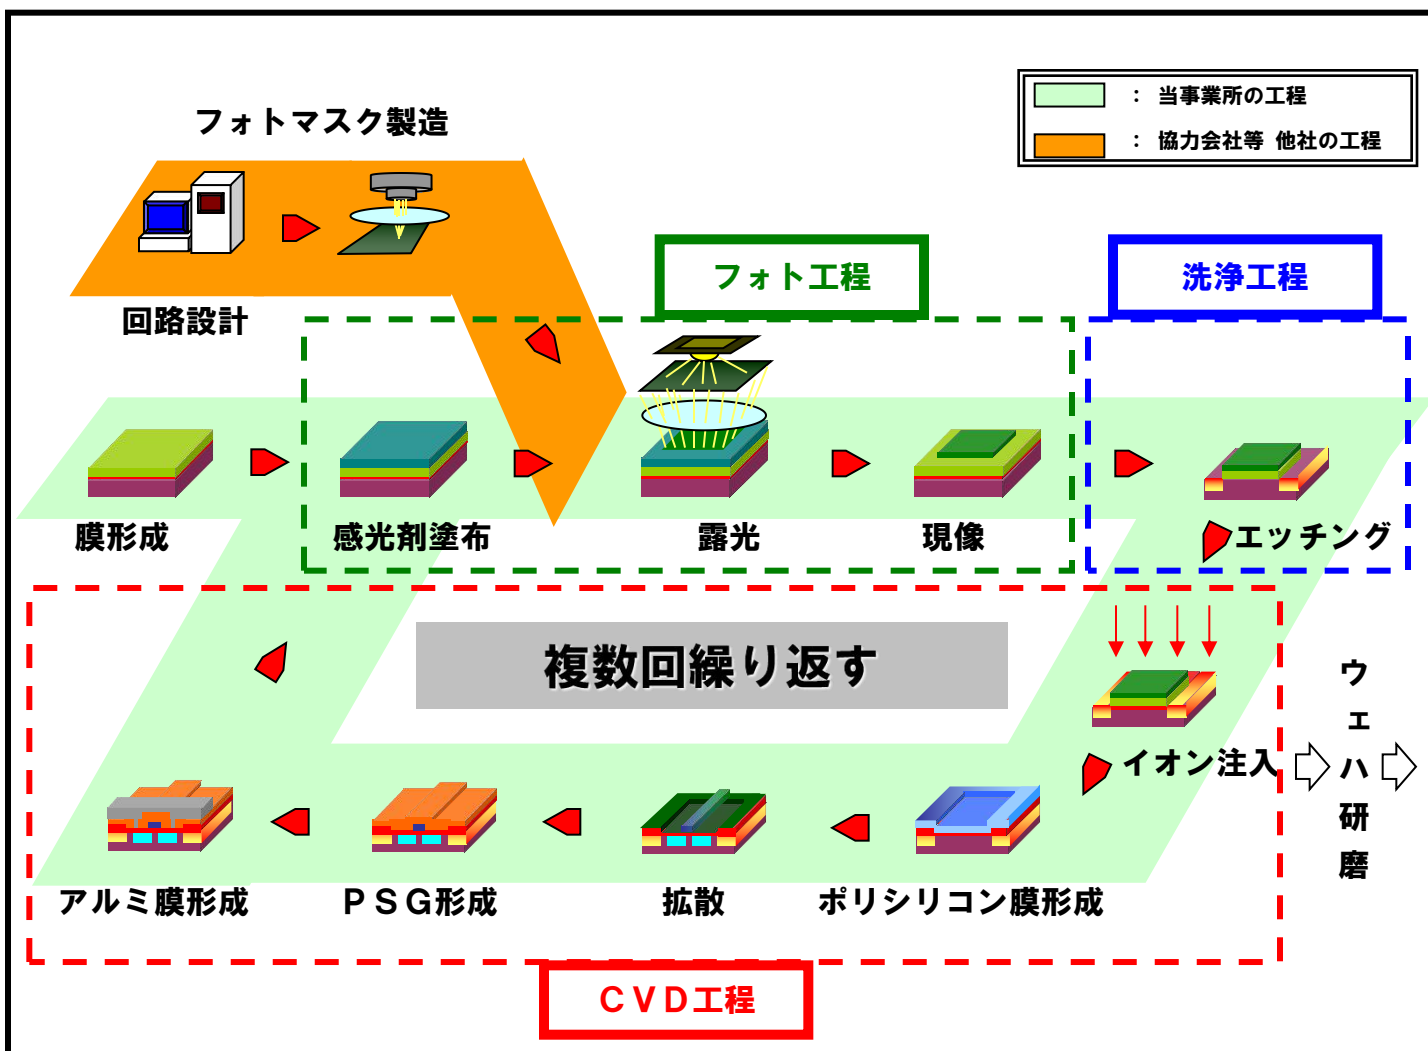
：当事業所の工程
：協力会社等 他社の工程

フォトマスク製造

回路設計

フォト工程

洗浄工程

膜形成

感光剤塗布

露光

現像

エッチング

複数回繰り返す

イオン注入

ウェハ研磨

アルミ膜形成

ＰＳＧ形成

拡散

ポリシリコン膜形成

ＣＶＤ工程